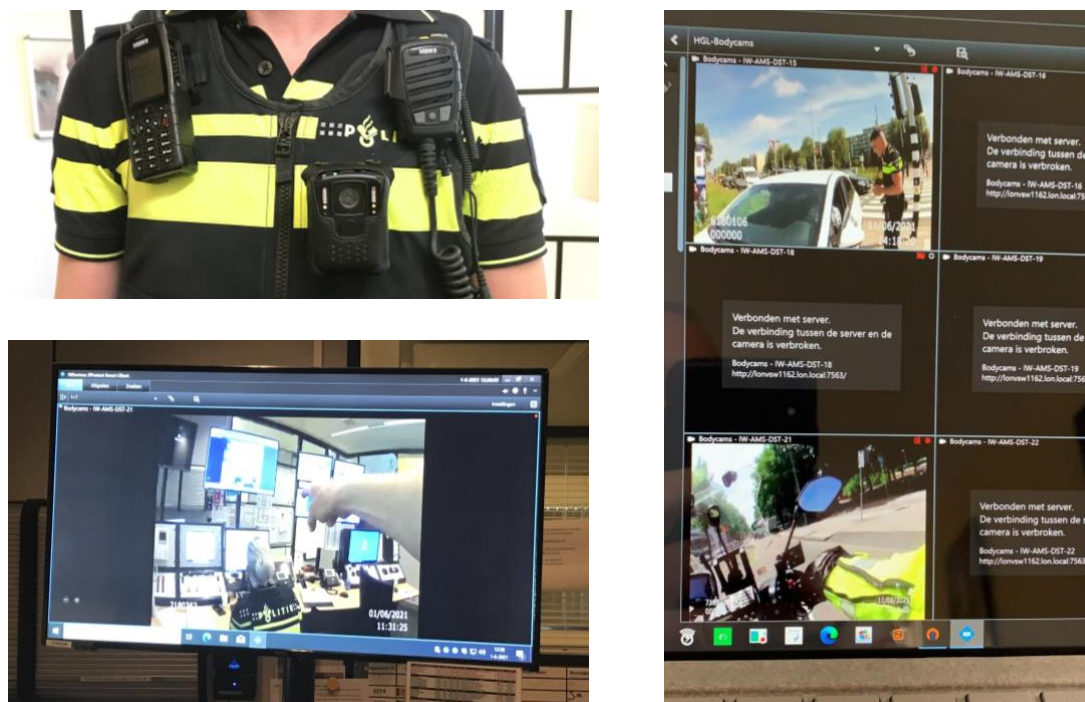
POLITIE

Bodycams - IW-AMS-DST-21

01/06/2021
11:31:25

POLITIE

HGL-Bodycams

Bodycams - IW-AMS-DST-15

01/06/2021

Bodycams - IW-AMS-DST-16

Verbonden met server.
De verbinding tussen de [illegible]
camera is verbroken.

Bodycams - IW-AMS-DST-16
http://lonvsw1162.lon.local:75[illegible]

Bodycams - IW-AMS-DST-18

Verbonden met server.
De verbinding tussen de server en de camera is verbroken.

Bodycams - IW-AMS-DST-18
http://lonvsw1162.lon.local:7563/

Bodycams - IW-AMS-DST-19

Verbonden met server.
De verbinding tussen de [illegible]
camera is verbroken.

Bodycams - IW-AMS-DST-19
http://lonvsw1162.lon.local:756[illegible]

Bodycams - IW-AMS-DST-21

Bodycams - IW-AMS-DST-22

Verbonden met server.
De verbinding tussen de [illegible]
camera is verbroken.

Bodycams - IW-AMS-DST-22
http://lonvsw1162.lon.local:7563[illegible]